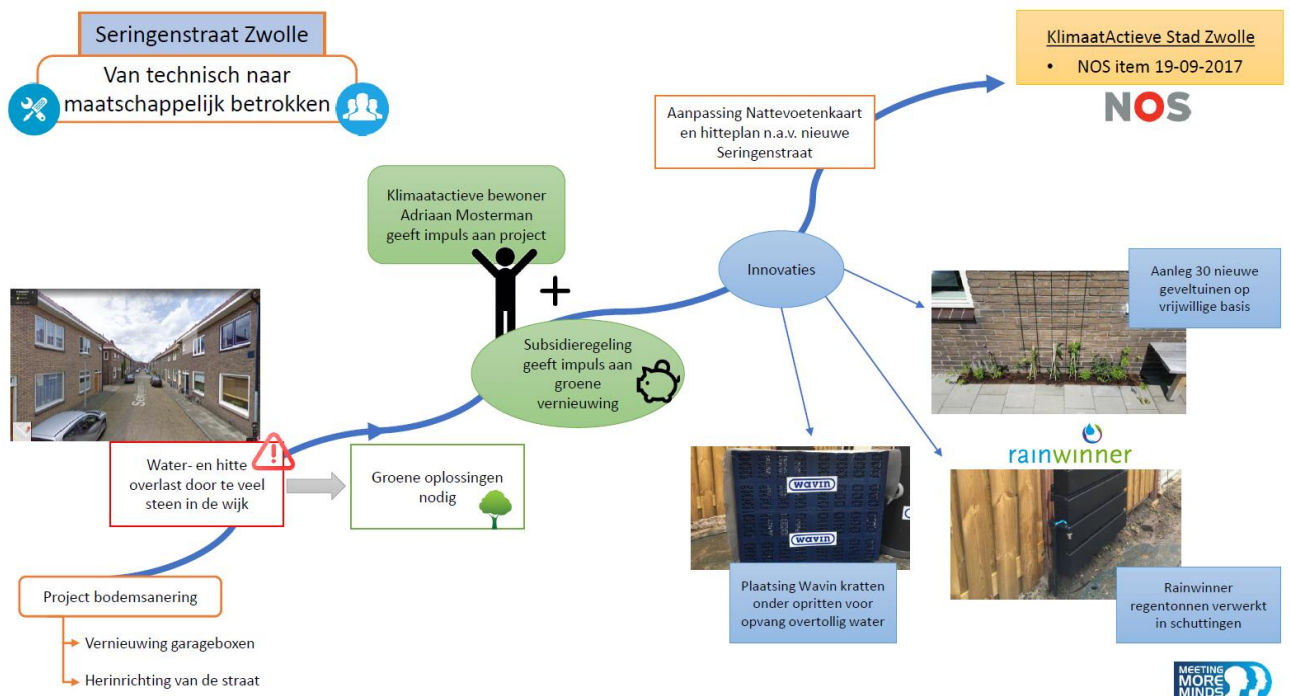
Seringenstraat Zwolle

Van technisch naar maatschappelijk betrokken

KlimaatActieve Stad Zwolle

• NOS item 19-09-2017

NOS

Aanpassing Nattevoetenkaart en hitteplan n.a.v. nieuwe Seringenstraat

Klimaatactieve bewoner Adriaan Mosterman geeft impuls aan project

Innovaties

Aanleg 30 nieuwe geveltuinen op vrijwillige basis

Subsidieregeling geeft impuls aan groene vernieuwing

rainwinner

Water- en hitte overlast door te veel steen in de wijk

Groene oplossingen nodig

wavin

wavin

Plaatsing Wavin kratten onder opritten voor opvang overtollig water

Rainwinner regentonnen verwerkt in schuttingen

Project bodemsanering

Vernieuwing garageboxen

Herinrichting van de straat

MEETING MORE MINDS